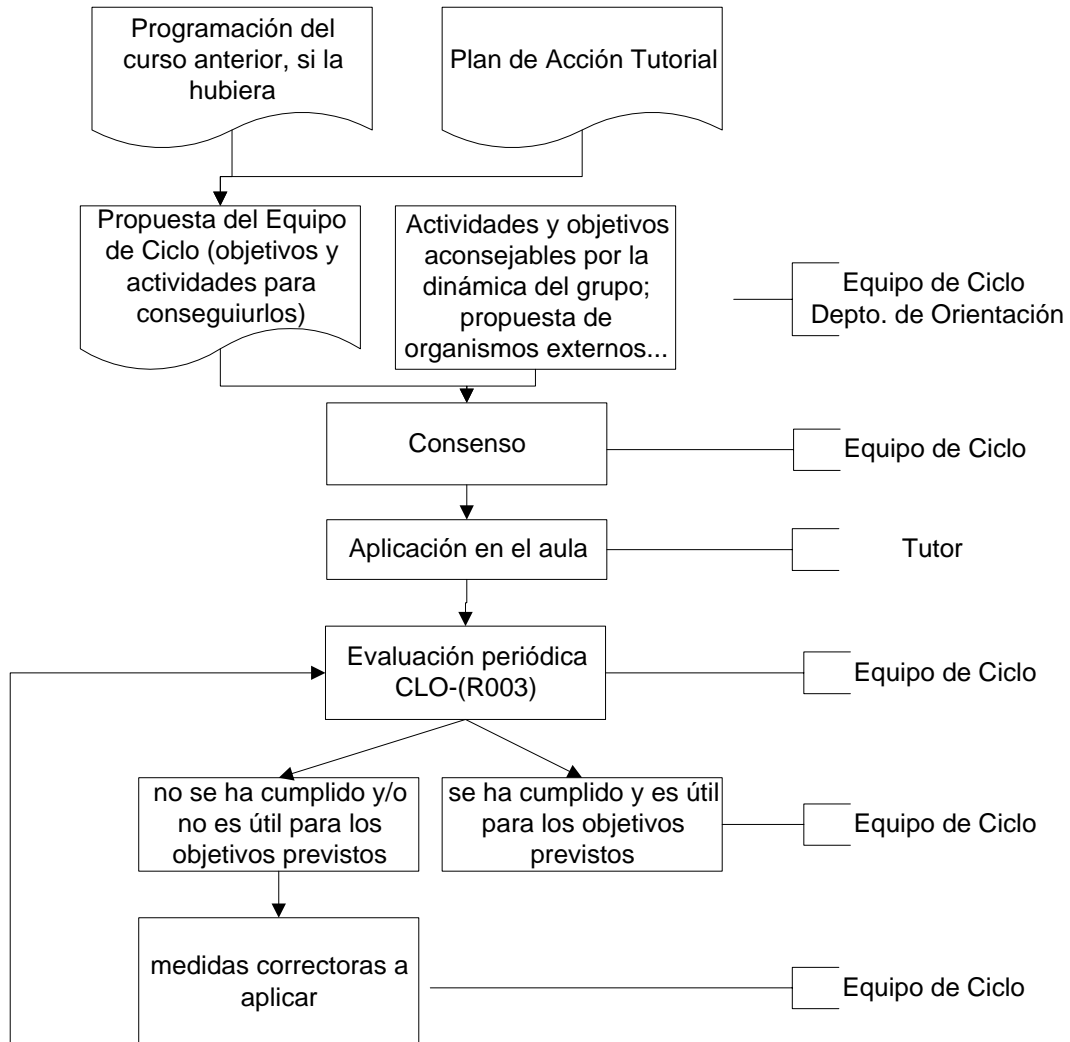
Programación del curso anterior, si la hubiera

Plan de Acción Tutorial

Propuesta del Equipo de Ciclo (objetivos y actividades para conseguiurlos)

Actividades y objetivos aconsejables por la dinámica del grupo; propuesta de organismos externos...

Equipo de Ciclo
Depto. de Orientación

Consenso

Equipo de Ciclo

Aplicación en el aula

Tutor

Evaluación periódica CLO-(R003)

Equipo de Ciclo

no se ha cumplido y/o no es útil para los objetivos previstos

se ha cumplido y es útil para los objetivos previstos

Equipo de Ciclo

medidas correctoras a aplicar

Equipo de Ciclo